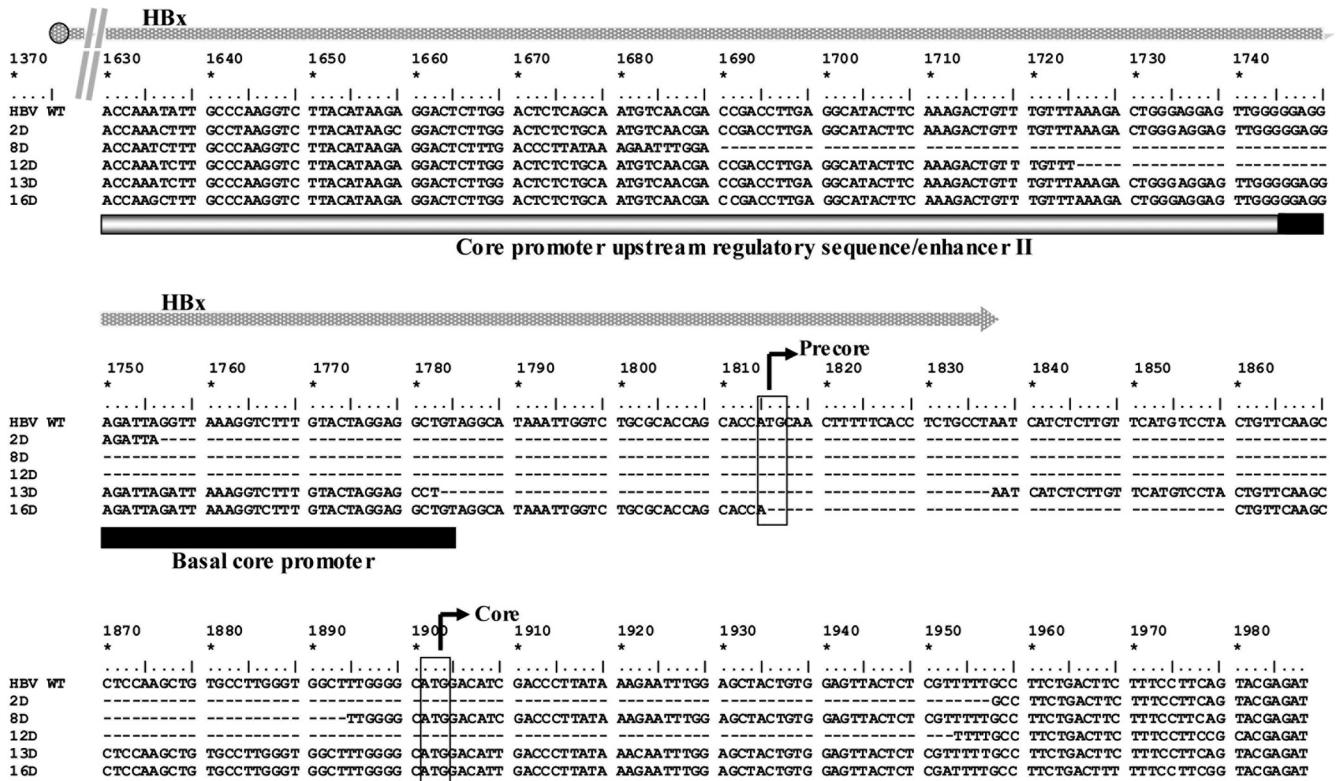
HBx

| | 1370 | 1630 | 1640 | 1650 | 1660 | 1670 | 1680 | 1690 | 1700 | 1710 | 1720 | 1730 | 1740 |
|---|---|---|---|---|---|---|---|---|---|---|---|---|---|
| HBV WT | ....\| | ACCAAATATT | GCCCAAGGTC | TTACATAAGA | GGACTCTTGG | ACTCTCAGCA | ATGTCAACGA | CCGACCTTGA | GGCATACTTC | AAAGACTGTT | TGTTTAAAGA | CTGGGAGGAG | TTGGGGGAGG |
| 2D | | ACCAAACTTT | GCCTAAGGTC | TTACATAAGC | GGACTCTTGG | ACTCTCTGCA | ATGTCAACGA | CCGACCTTGA | GGCATACTTC | AAAGACTGTT | TGTTTAAAGA | CTGGGAGGAG | TTGGGGGAGG |
| 8D | | ACCAATCTTT | GCCCAAGGTC | TTACATAAGA | GGACTCTTTG | ACCCTTATAA | AGAATTTGGA | ---------- | ---------- | ---------- | ---------- | ---------- | ---------- |
| 12D | | ACCAAATCTT | GCCCAAGGTC | TTACATAAGA | GGACTCTTGG | ACTCTCTGCA | ATGTCAACGA | CCGACCTTGA | GGCATACTTC | AAAGACTGTT | TGTTT----- | ---------- | ---------- |
| 13D | | ACCAAATCTT | GCCCAAGGTC | TTACATAAGA | GGACTCTTGG | ACTCTCTGCA | ATGTCAACGA | CCGACCTTGA | GGCATACTTC | AAAGACTGTT | TGTTTAAAGA | CTGGGAGGAG | TTGGGGGAGG |
| 16D | | ACCAAGCTTT | GCCCAAGGTC | TTACATAAGA | GGACTCTTGG | ACTCTCTGCA | ATGTCAACGA | CCGACCTTGA | GGCATACTTC | AAAGACTGTT | TGTTTAAAGA | CTGGGAGGAG | TTGGGGGAGG |

Core promoter upstream regulatory sequence/enhancer II

HBx

Precore

| | 1750 | 1760 | 1770 | 1780 | 1790 | 1800 | 1810 | 1820 | 1830 | 1840 | 1850 | 1860 |
|---|---|---|---|---|---|---|---|---|---|---|---|---|
| HBV WT | AGATTAGGTT | AAAGGTCTTT | GTACTAGGAG | GCTGTAGGCA | TAAATTGGTC | TGCGCACCAG | CACCATGCAA | CTTTTTCACC | TCTGCCTAAT | CATCTCTTGT | TCATGTCCTA | CTGTTCAAGC |
| 2D | AGATTA---- | ---------- | ---------- | ---------- | ---------- | ---------- | ---------- | ---------- | ---------- | ---------- | ---------- | ---------- |
| 8D | ---------- | ---------- | ---------- | ---------- | ---------- | ---------- | ---------- | ---------- | ---------- | ---------- | ---------- | ---------- |
| 12D | ---------- | ---------- | ---------- | ---------- | ---------- | ---------- | ---------- | ---------- | ---------- | ---------- | ---------- | ---------- |
| 13D | AGATTAGATT | AAAGGTCTTT | GTACTAGGAG | CCT------- | ---------- | ---------- | ---------- | ---------- | -------AAT | CATCTCTTGT | TCATGTCCTA | CTGTTCAAGC |
| 16D | AGATTAGATT | AAAGGTCTTT | GTACTAGGAG | GCTGTAGGCA | TAAATTGGTC | TGCGCACCAG | CACCA----- | ---------- | ---------- | ---------- | ---------- | CTGTTCAAGC |

Basal core promoter

Core

| | 1870 | 1880 | 1890 | 1900 | 1910 | 1920 | 1930 | 1940 | 1950 | 1960 | 1970 | 1980 |
|---|---|---|---|---|---|---|---|---|---|---|---|---|
| HBV WT | CTCCAAGCTG | TGCCTTGGGT | GGCTTTGGGG | CATGGACATC | GACCCTTATA | AAGAATTTGG | AGCTACTGTG | GAGTTACTCT | CGTTTTTGCC | TTCTGACTTC | TTTCCTTCAG | TACGAGAT |
| 2D | ---------- | ---------- | ---------- | ---------- | ---------- | ---------- | ---------- | ---------- | -------GCC | TTCTGACTTC | TTTCCTTCAG | TACGAGAT |
| 8D | ---------- | ---------- | ----TTGGGG | CATGGACATC | GACCCTTATA | AAGAATTTGG | AGCTACTGTG | GAGTTACTCT | CGTTTTTGCC | TTCTGACTTC | TTTCCTTCAG | TACGAGAT |
| 12D | ---------- | ---------- | ---------- | ---------- | ---------- | ---------- | ---------- | ---------- | ---TTTTGCC | TTCTGACTTC | TTTCCTTCCG | CACGAGAT |
| 13D | CTCCAAGCTG | TGCCTTGGGT | GGCTTTGGGG | CATGGACATT | GACCCTTATA | AACAATTTGG | AGCTACTGTG | GAGTTACTCT | CGTTTTTGCC | TTCTGACTTC | TTTCCTTCAG | TACGAGAT |
| 16D | CTCCAAGCTG | TGCCTTGGGT | GGCTTTGGGG | CATGGACATT | GACCCTTATA | AAGAATTTGG | AGCTACTGTG | GAGTTACTCT | CGATTTTGCC | TTCTGACTTT | TTTCCTTCGG | TACGAGAT |